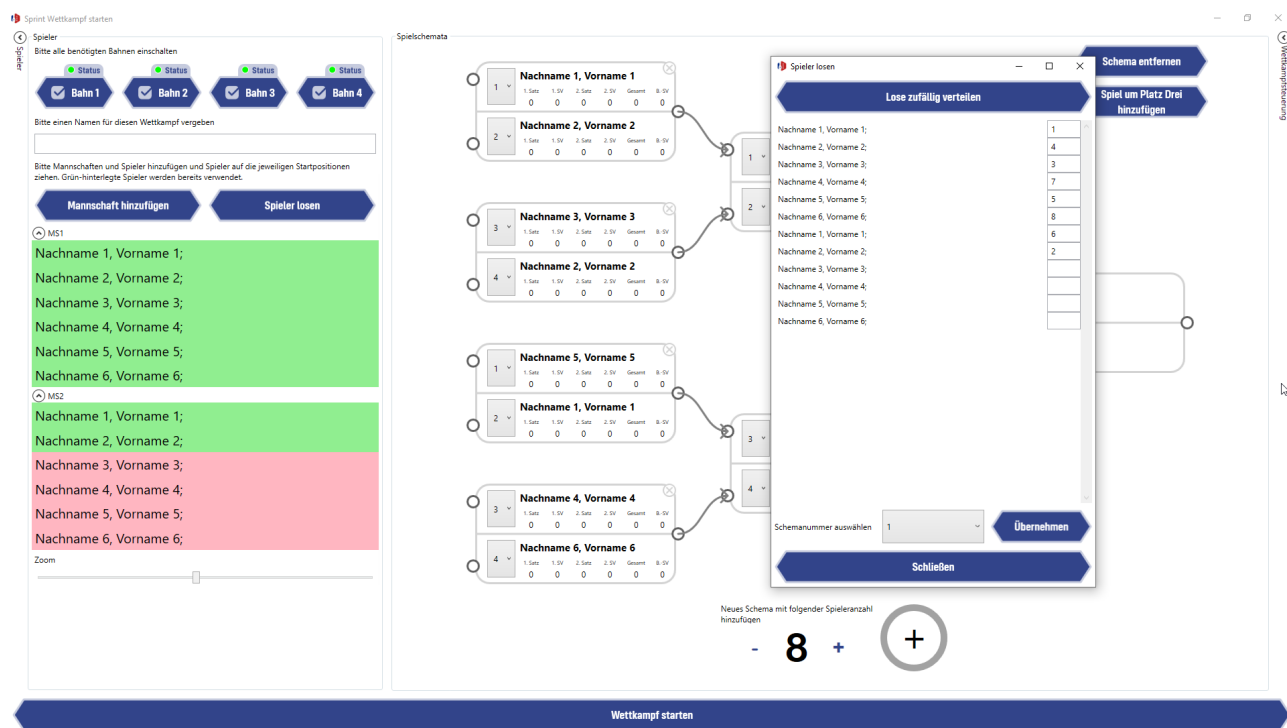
Sprint Wettkampf starten

Spieler

Spieler
Bitte alle benötigten Bahnen einschalten

Status
Bahn 1
Status
Bahn 2
Status
Bahn 3
Status
Bahn 4

Bitte einen Namen für diesen Wettkampf vergeben

Bitte Mannschaften und Spieler hinzufügen und Spieler auf die jeweiligen Startpositionen ziehen. Grün-hinterlegte Spieler werden bereits verwendet.

Mannschaft hinzufügen
Spieler losen

MS1
Nachname 1, Vorname 1;
Nachname 2, Vorname 2;
Nachname 3, Vorname 3;
Nachname 4, Vorname 4;
Nachname 5, Vorname 5;
Nachname 6, Vorname 6;
MS2
Nachname 1, Vorname 1;
Nachname 2, Vorname 2;
Nachname 3, Vorname 3;
Nachname 4, Vorname 4;
Nachname 5, Vorname 5;
Nachname 6, Vorname 6;

Zoom

Spielschemata

1 Nachname 1, Vorname 1
1. Satz 1. SV 2. Satz 2. SV Gesamt B.-SV
0 0 0 0 0 0
2 Nachname 2, Vorname 2
1. Satz 1. SV 2. Satz 2. SV Gesamt B.-SV
0 0 0 0 0 0
3 Nachname 3, Vorname 3
1. Satz 1. SV 2. Satz 2. SV Gesamt B.-SV
0 0 0 0 0 0
4 Nachname 2, Vorname 2
1. Satz 1. SV 2. Satz 2. SV Gesamt B.-SV
0 0 0 0 0 0
1 Nachname 5, Vorname 5
1. Satz 1. SV 2. Satz 2. SV Gesamt B.-SV
0 0 0 0 0 0
2 Nachname 1, Vorname 1
1. Satz 1. SV 2. Satz 2. SV Gesamt B.-SV
0 0 0 0 0 0
3 Nachname 4, Vorname 4
1. Satz 1. SV 2. Satz 2. SV Gesamt B.-SV
0 0 0 0 0 0
4 Nachname 6, Vorname 6
1. Satz 1. SV 2. Satz 2. SV Gesamt B.-SV
0 0 0 0 0 0

1
2
3
4

Schema entfernen
Spiel um Platz Drei hinzufügen

Spieler losen
Lose zufällig verteilen

| | |
|---|---|
| Nachname 1, Vorname 1; | 1 |
| Nachname 2, Vorname 2; | 4 |
| Nachname 3, Vorname 3; | 3 |
| Nachname 4, Vorname 4; | 7 |
| Nachname 5, Vorname 5; | 5 |
| Nachname 6, Vorname 6; | 8 |
| Nachname 1, Vorname 1; | 6 |
| Nachname 2, Vorname 2; | 2 |
| Nachname 3, Vorname 3; | |
| Nachname 4, Vorname 4; | |
| Nachname 5, Vorname 5; | |
| Nachname 6, Vorname 6; | |

Schemanummer auswählen 1
Übernehmen
Schließen

Neues Schema mit folgender Spieleranzahl hinzufügen
- 8 +
+

Wettkampfsteuerung

Wettkampf starten